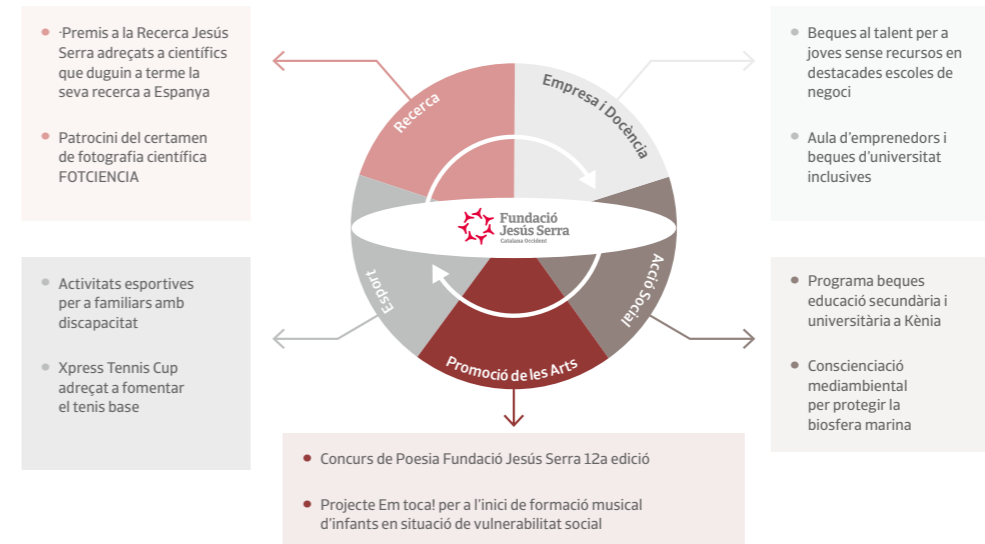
·Premis a la Recerca Jesús Serra adreçats a científics que duguin a terme la seva recerca a Espanya

Patrocini del certamen de fotografia científica FOTCIENCIA

Beques al talent per a joves sense recursos en destacades escoles de negoci

Aula d'emprenedors i beques d'universitat inclusives

Recerca

Empresa i Docència

Fundació Jesús Serra
Catalana Occident

Esport

Acció Social

Promoció de les Arts

Activitats esportives per a familiars amb discapacitat

Xpress Tennis Cup adreçat a fomentar el tenis base

Programa beques educació secundària i universitària a Kènia

Conscienciació mediambiental per protegir la biosfera marina

Concurs de Poesia Fundació Jesús Serra 12a edició

Projecte Em toca! per a l'inici de formació musical d'infants en situació de vulnerabilitat social